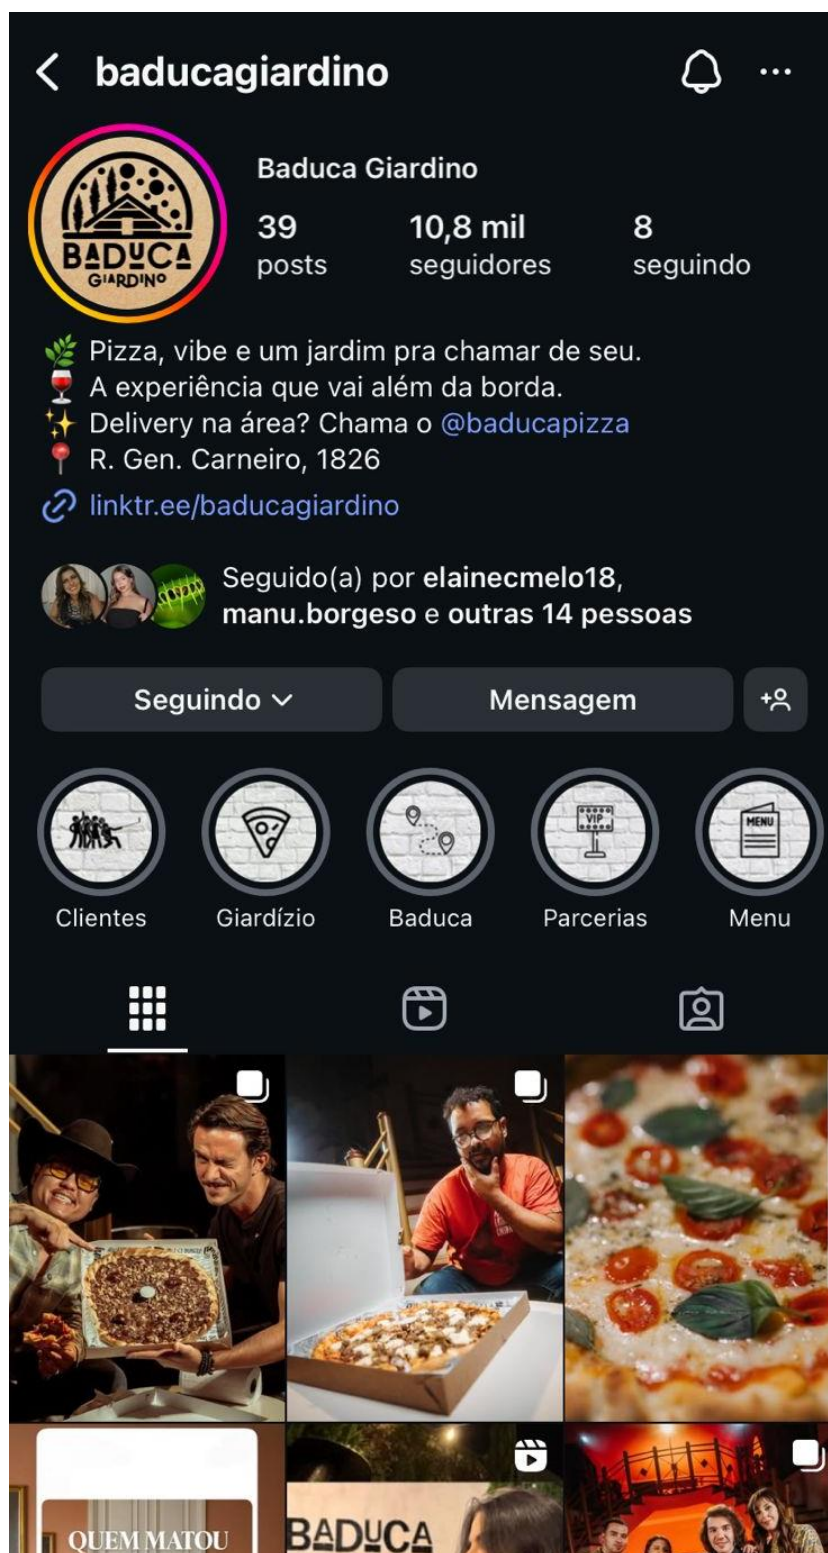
baducagiardino

BADUCA GIARDINO

Baduca Giardino

39 posts

10,8 mil seguidores

8 seguindo

🌿 Pizza, vibe e um jardim pra chamar de seu.
🍷 A experiência que vai além da borda.
✨ Delivery na área? Chama o @baducapizza
📍 R. Gen. Carneiro, 1826
linktr.ee/baducagiardino

Seguido(a) por elainecmelo18, manu.borgeso e outras 14 pessoas

Seguindo

Mensagem

VIP

MENU

Clientes

Giardízio

Baduca

Parcerias

Menu

QUEM MATOU

BADUCA